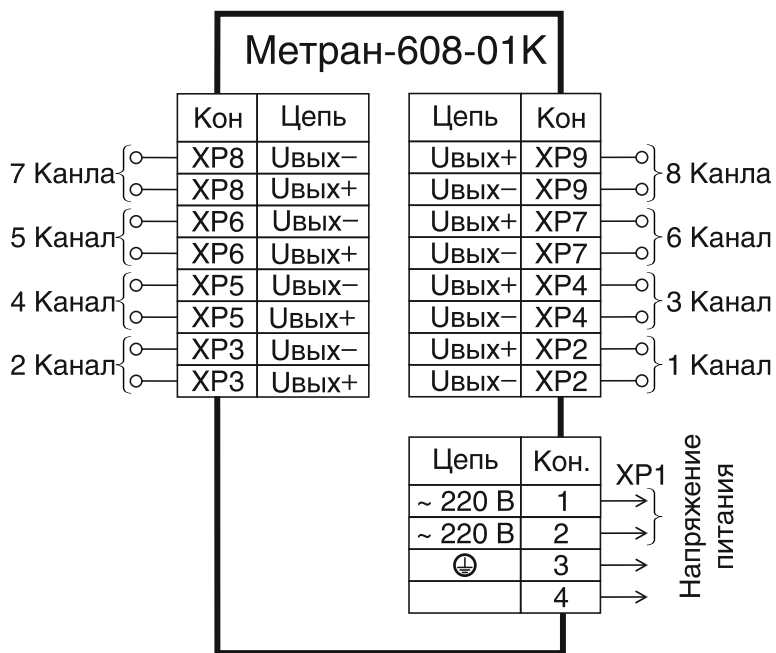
Метран-608-01К

| Кон | Цепь |
|---|---|
| XP8 | Uвых− |
| XP8 | Uвых+ |
| XP6 | Uвых− |
| XP6 | Uвых+ |
| XP5 | Uвых− |
| XP5 | Uвых+ |
| XP3 | Uвых− |
| XP3 | Uвых+ |

7 Канла
5 Канал
4 Канал
2 Канал

| Цепь | Кон |
|---|---|
| Uвых+ | XP9 |
| Uвых− | XP9 |
| Uвых+ | XP7 |
| Uвых− | XP7 |
| Uвых+ | XP4 |
| Uвых− | XP4 |
| Uвых+ | XP2 |
| Uвых− | XP2 |

8 Канла
6 Канал
3 Канал
1 Канал

| Цепь | Кон. |
|---|---|
| ~ 220 В | 1 |
| ~ 220 В | 2 |
| ⏚ | 3 |
|  | 4 |

XP1
Напряжение питания